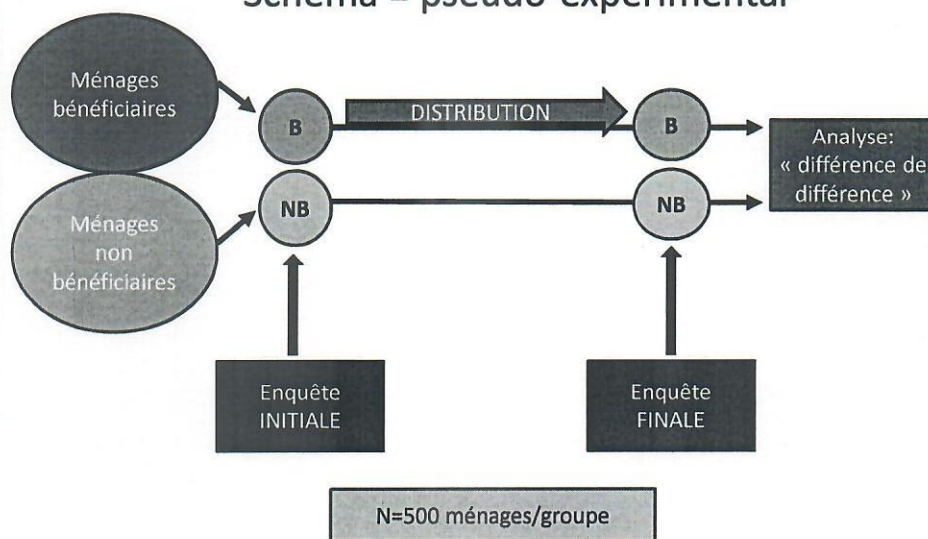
Schéma – pseudo-expérimental

Ménages bénéficiaires

B

DISTRIBUTION

B

Analyse: « différence de différence »

Ménages non bénéficiaires

NB

NB

Enquête INITIALE

Enquête FINALE

N=500 ménages/groupe